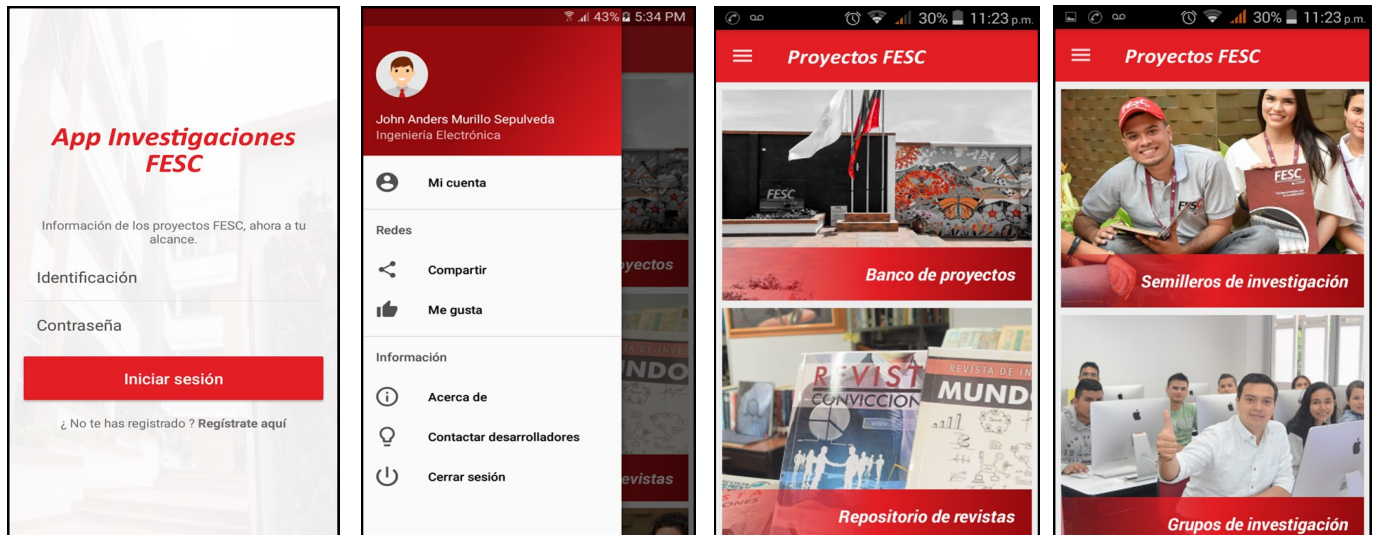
App Investigaciones FESC

Información de los proyectos FESC, ahora a tu alcance.

Identificación

Contraseña

Iniciar sesión

¿ No te has registrado ? Regístrate aquí

43% 5:34 PM

John Anders Murillo Sepulveda
Ingeniería Electrónica

Mi cuenta

Redes

Compartir

Me gusta

Información

Acerca de

Contactar desarrolladores

Cerrar sesión

oyectos

UNDO

vistas

30% 11:23 p.m.

Proyectos FESC

FESC

Banco de proyectos

REVISTA
CONVICCIONES

REVISTA DE IN
MUNDO

Repositorio de revistas

30% 11:23 p.m.

Proyectos FESC

FESC

FESC

Semilleros de investigación

Grupos de investigación